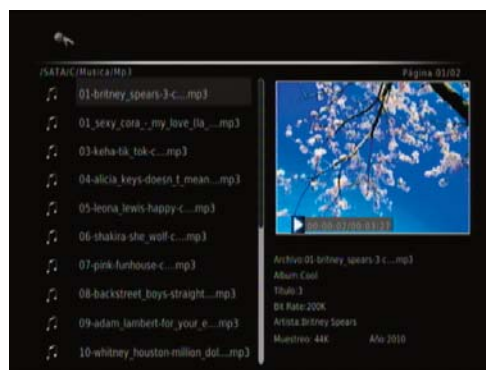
/SATA/C/Musica/Mp3

Página 01/02

01-britney_spears-3-c....mp3

01_sexy_cora_-_my_love_lla_....mp3

03-keha-tik_tok-c....mp3

04-alicia_keys-doesn_t_mean....mp3

05-leona_lewis-happy-c....mp3

06-shakira-she_wolf-c....mp3

07-pink-funhouse-c....mp3

08-backstreet_boys-straight....mp3

09-adam_lambert-for_your_e....mp3

10-whitney_houston-million_dol....mp3

00:00:02/00:03:27

Archivo:01-britney_spears-3-c....mp3
Album:Cool
Título:3
Bit Rate:200K
Artista:Britney Spears
Muestreo: 44K
Año:2010